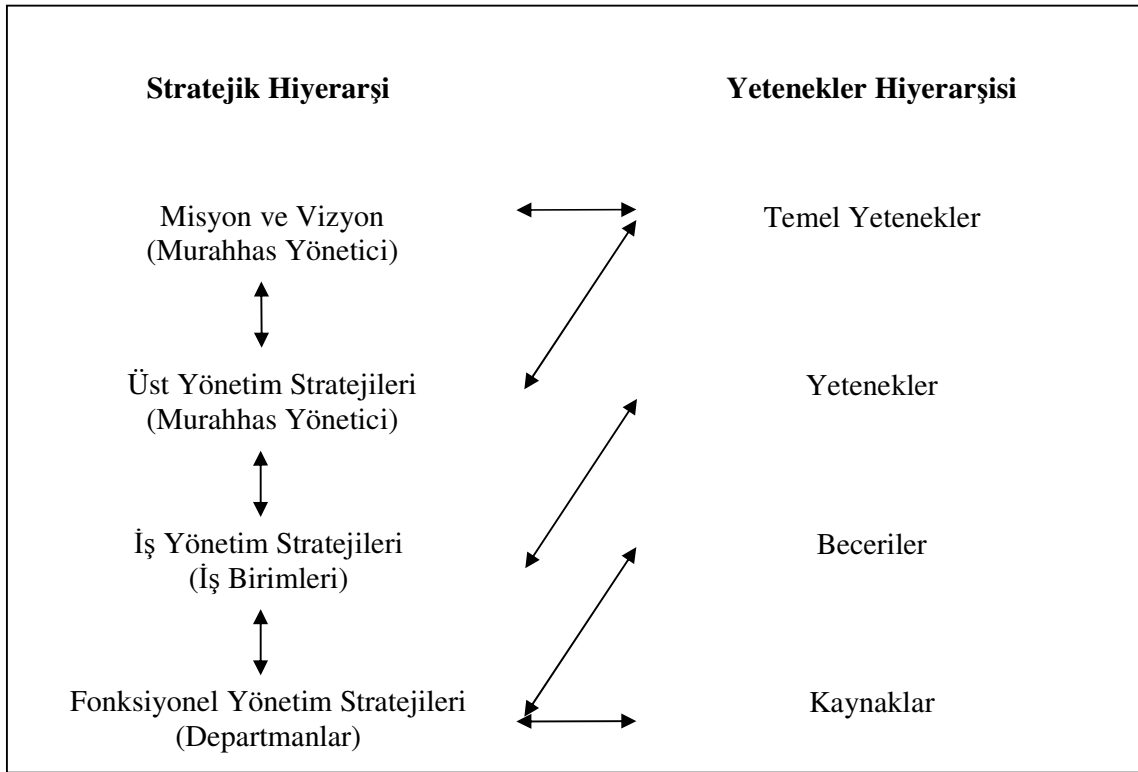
Stratejik Hiyerarşi

Yetenekler Hiyerarşisi

Misyon ve Vizyon
(Murahhas Yönetici)

Temel Yetenekler

Üst Yönetim Stratejileri
(Murahhas Yönetici)

Yetenekler

İş Yönetim Stratejileri
(İş Birimleri)

Beceriler

Fonksiyonel Yönetim Stratejileri
(Departmanlar)

Kaynaklar